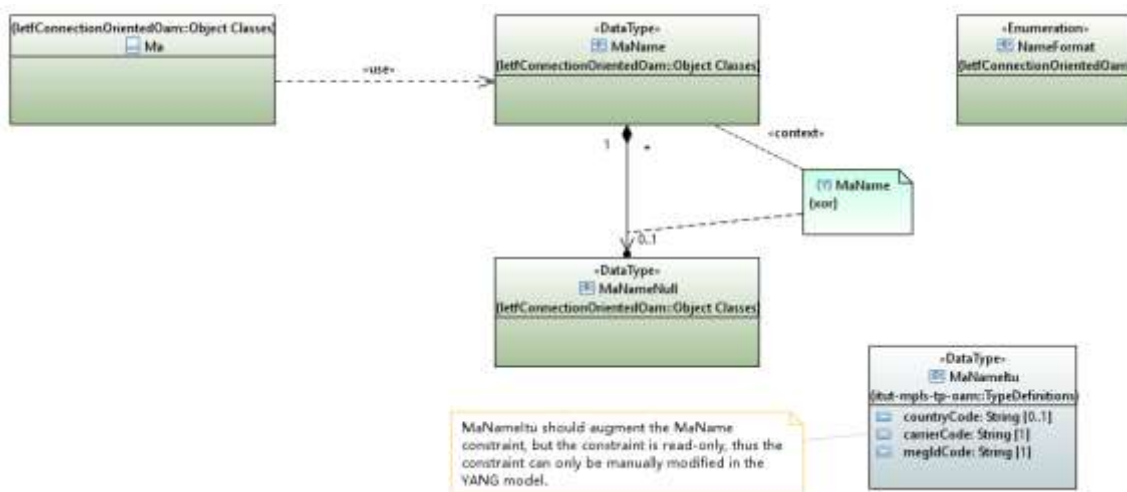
(IetfConnectionOrientedOam::Object Classes)
Ma

«use»

«DataType»
MaName
(IetfConnectionOrientedOam::Object Classes)

«Enumeration»
NameFormat
(IetfConnectionOrientedOam

«context»

1

*

MaName
{xor}

0..1

«DataType»
MaNameNull
(IetfConnectionOrientedOam::Object Classes)

«DataType»
MaNameItu
(itut-mpls-tp-oam::TypeDefinitions)
countryCode: String [0..1]
carrierCode: String [1]
megIdCode: String [1]

MaNameItu should augment the MaName constraint, but the constraint is read-only, thus the constraint can only be manually modified in the YANG model.